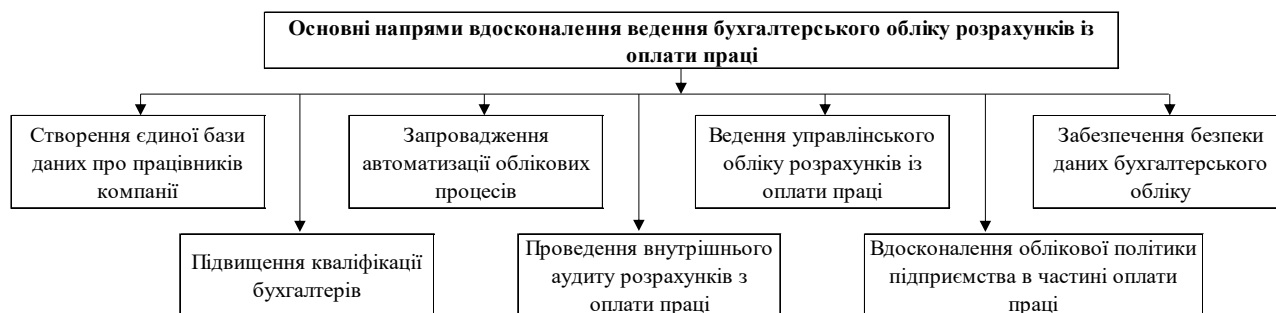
Основні напрями вдосконалення ведення бухгалтерського обліку розрахунків із оплати праці

Створення єдиної бази даних про працівників компанії

Запровадження автоматизації облікових процесів

Ведення управлінського обліку розрахунків із оплати праці

Забезпечення безпеки даних бухгалтерського обліку

Підвищення кваліфікації бухгалтерів

Проведення внутрішнього аудиту розрахунків з оплати праці

Вдосконалення облікової політики підприємства в частині оплати праці